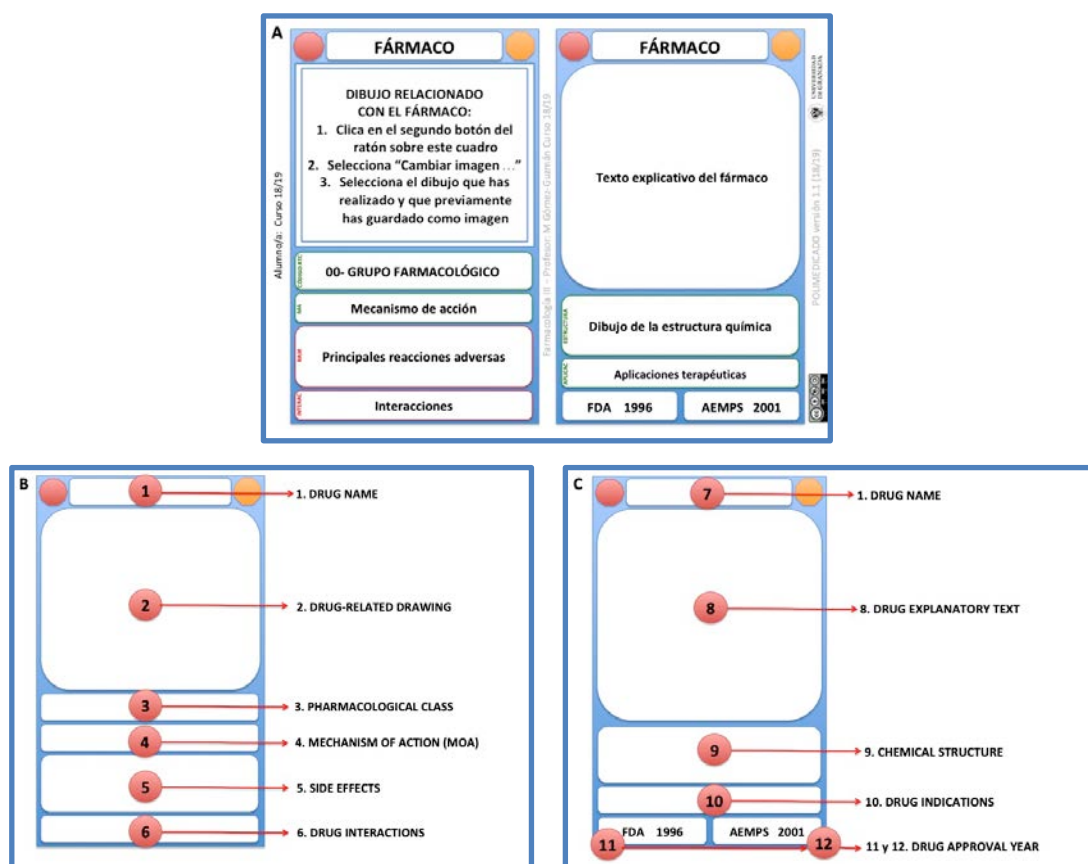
A

FÁRMACO

DIBUJO RELACIONADO CON EL FÁRMACO:
1. Clica en el segundo botón del ratón sobre este cuadro
2. Selecciona "Cambiar imagen ..."
3. Selecciona el dibujo que has realizado y que previamente has guardado como imagen

Alumno/a: Curso 18/19

00- GRUPO FARMACOLÓGICO

Mecanismo de acción

Principales reacciones adversas

Interacciones

Farmacología III - Profesor: M Gómez-Guzmán Curso 18/19

FÁRMACO

Texto explicativo del fármaco

Dibujo de la estructura química

Aplicaciones terapéuticas

FDA 1996

AEMPS 2001

POLIMEDICADO versión 1.1 (18/19)

B

1 → 1. DRUG NAME

2 → 2. DRUG-RELATED DRAWING

3 → 3. PHARMACOLOGICAL CLASS

4 → 4. MECHANISM OF ACTION (MOA)

5 → 5. SIDE EFFECTS

6 → 6. DRUG INTERACTIONS

C

7 → 1. DRUG NAME

8 → 8. DRUG EXPLANATORY TEXT

9 → 9. CHEMICAL STRUCTURE

10 → 10. DRUG INDICATIONS

FDA 1996

AEMPS 2001

11

12 → 11 y 12. DRUG APPROVAL YEAR